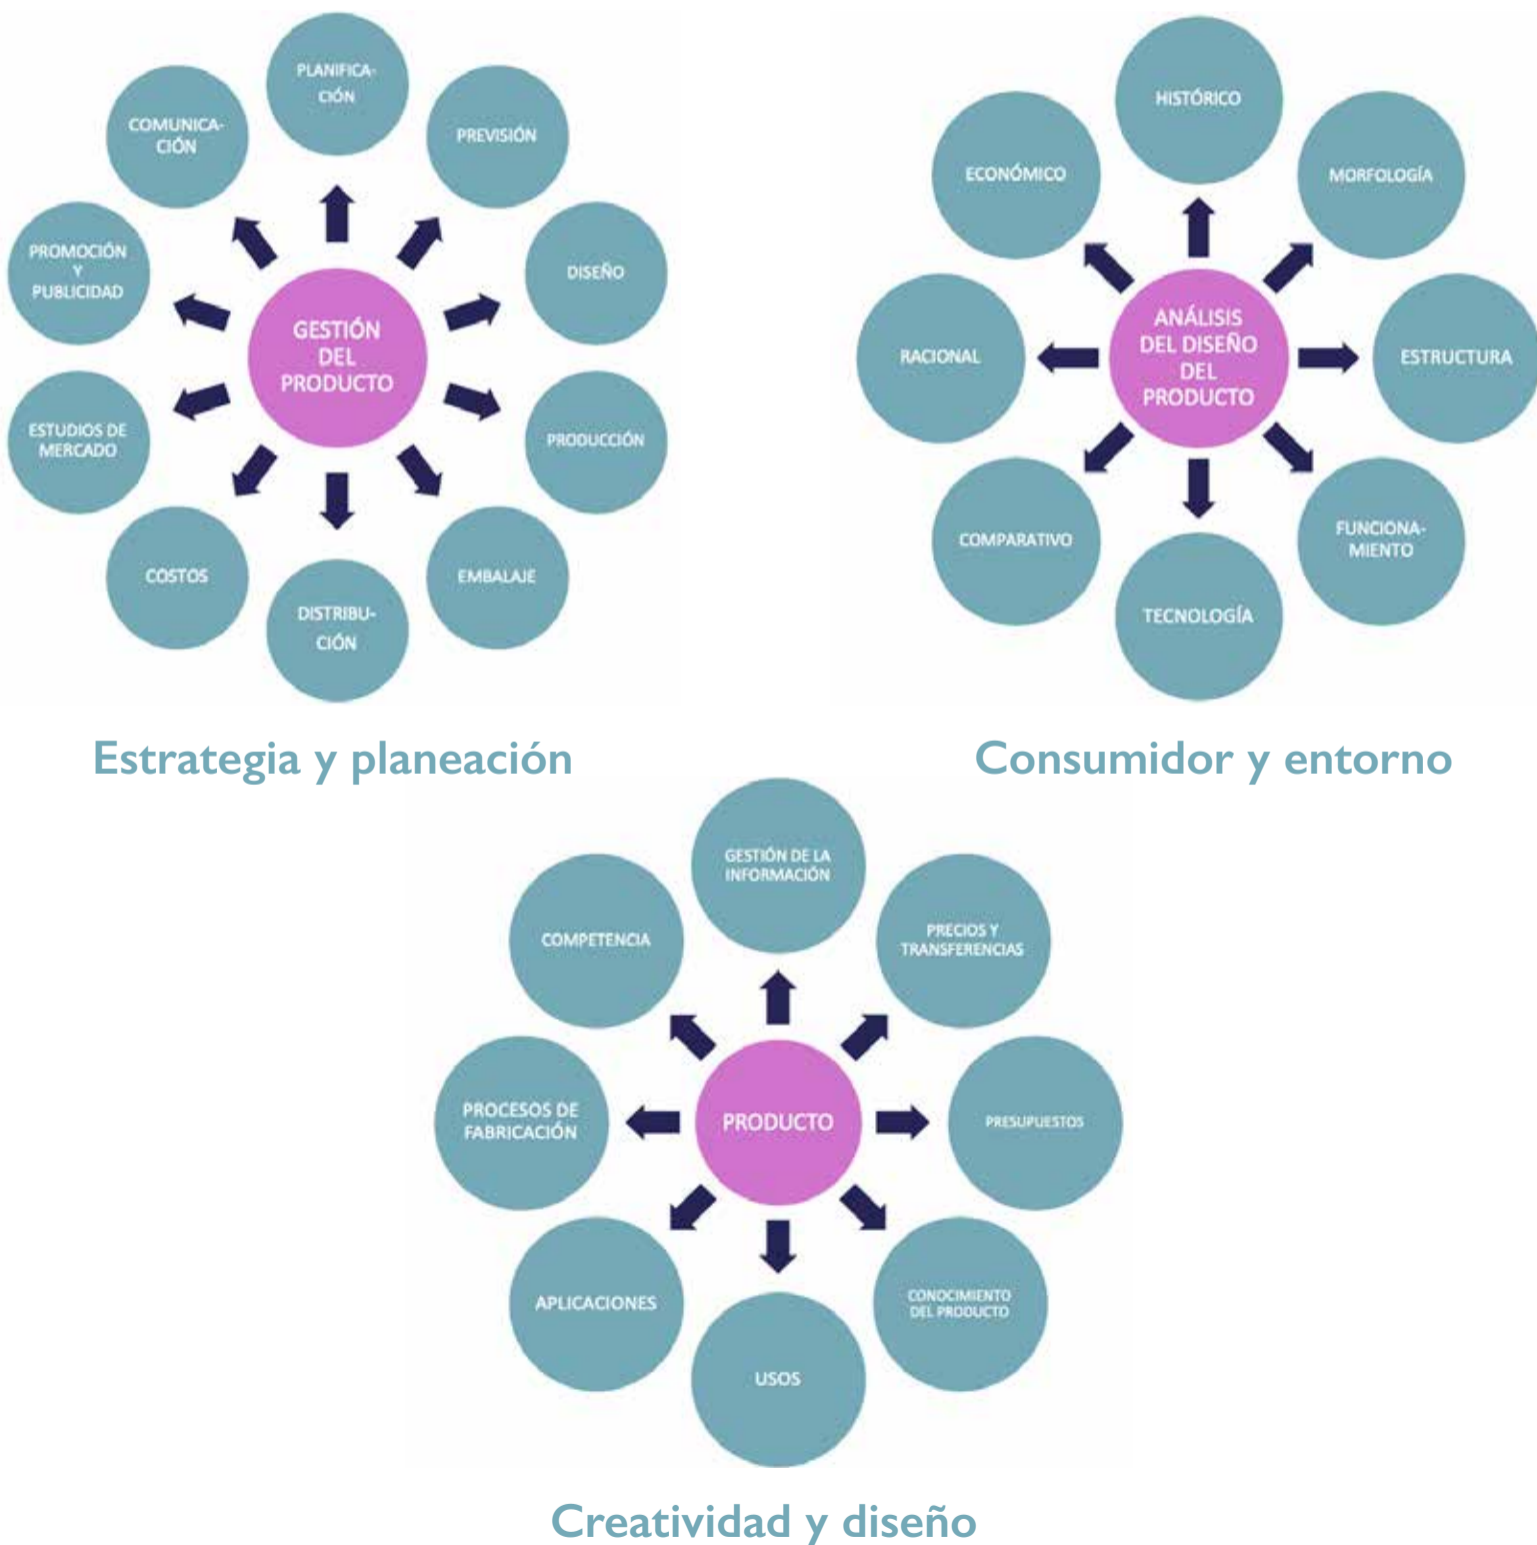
GESTIÓN DEL PRODUCTO

PLANIFICACIÓN

PREVISIÓN

DISEÑO

PRODUCCIÓN

EMBALAJE

DISTRIBUCIÓN

COSTOS

ESTUDIOS DE MERCADO

PROMOCIÓN Y PUBLICIDAD

COMUNICACIÓN

Estrategia y planeación

ANÁLISIS DEL DISEÑO DEL PRODUCTO

HISTÓRICO

MORFOLOGÍA

ESTRUCTURA

FUNCIONAMIENTO

TECNOLOGÍA

COMPARATIVO

RACIONAL

ECONÓMICO

Consumidor y entorno

PRODUCTO

GESTIÓN DE LA INFORMACIÓN

PRECIOS Y TRANSFERENCIAS

PRESUPUESTOS

CONOCIMIENTO DEL PRODUCTO

USOS

APLICACIONES

PROCESOS DE FABRICACIÓN

COMPETENCIA

Creatividad y diseño